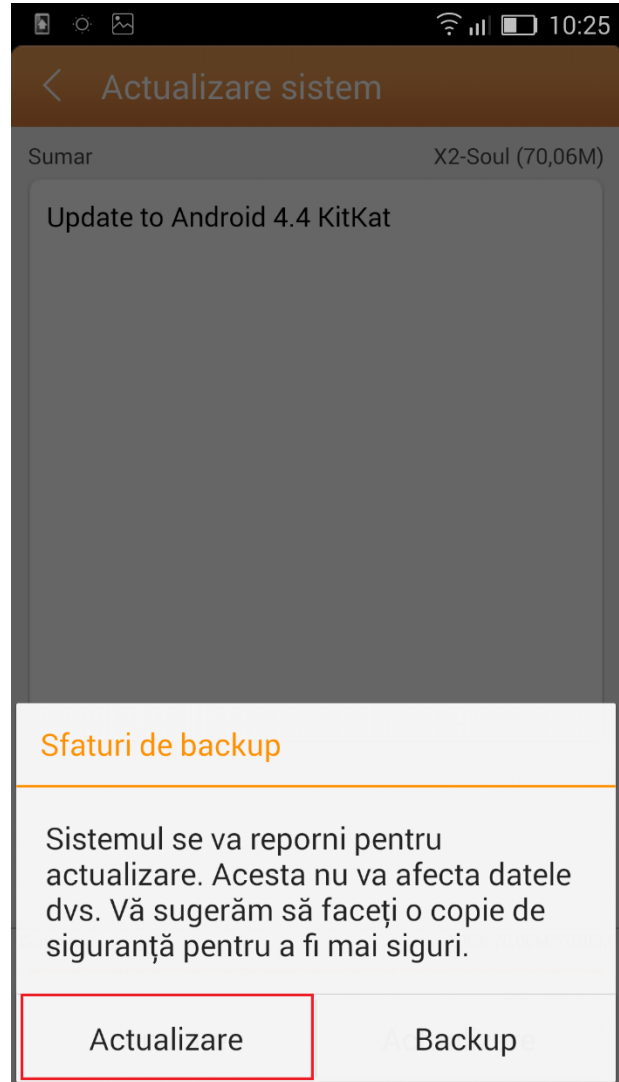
10:25

Actualizare sistem

Sumar

X2-Soul (70,06M)

Update to Android 4.4 KitKat

Sfaturi de backup

Sistemul se va reporni pentru actualizare. Acesta nu va afecta datele dvs. Vă sugerăm să faceți o copie de siguranță pentru a fi mai siguri.

Actualizare

Backup